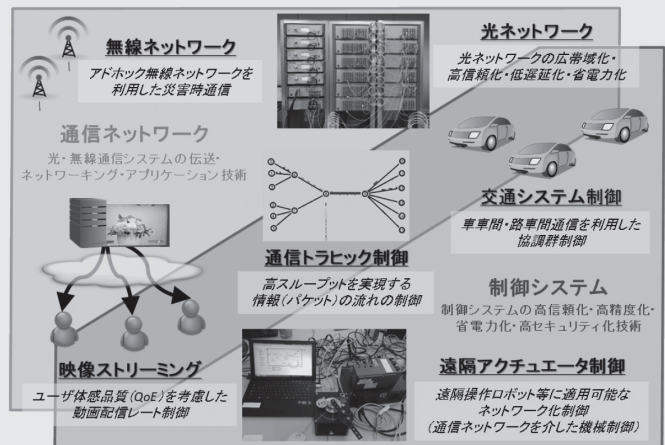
無線ネットワーク

アドホック無線ネットワークを利用した災害時通信

光ネットワーク

光ネットワークの広帯域化・高信頼化・低遅延化・省電力化

通信ネットワーク

光・無線通信システムの伝送・ネットワーキング・アプリケーション技術

交通システム制御

車車間・路車間通信を利用した協調群制御

通信トラヒック制御

高スループットを実現する情報(パケット)の流れの制御

制御システム

制御システムの高信頼化・高精度化・省電力化・高セキュリティ化技術

映像ストリーミング

ユーザ体感品質(QoE)を考慮した動画配信レート制御

遠隔アクチュエータ制御

遠隔操作ロボット等に適用可能なネットワーク化制御(通信ネットワークを介した機械制御)